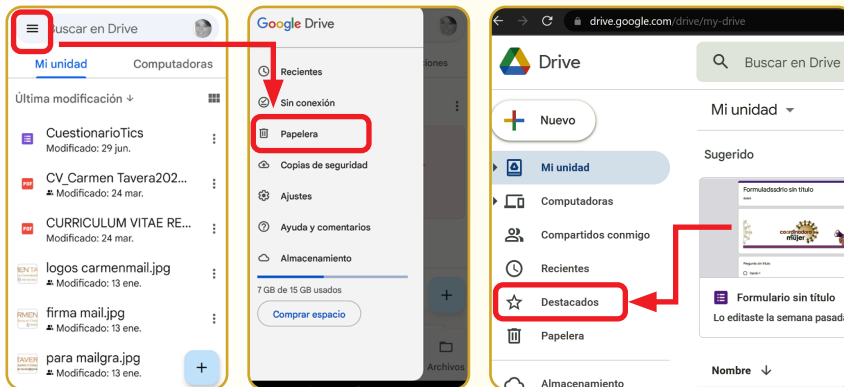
Buscar en Drive

Mi unidad
Computadoras

Última modificación ↓

CuestionarioTics
Modificado: 29 jun.

CV_Carmen Tavera202...
Modificado: 24 mar.

CURRICULUM VITAE RE...
Modificado: 24 mar.

logos carmenmail.jpg
Modificado: 13 ene.

firma mail.jpg
Modificado: 13 ene.

para mailgra.jpg
Modificado: 13 ene.

Google Drive

Recientes
Sin conexión
Papelera
Copias de seguridad
Ajustes
Ayuda y comentarios
Almacenamiento

7 GB de 15 GB usados

Comprar espacio

Archivos

drive.google.com/drive/my-drive

Drive

Buscar en Drive

Nuevo

Mi unidad
Computadoras
Compartidos conmigo
Recientes
Destacados
Papelera
Almacenamiento

Mi unidad

Sugerido

Formulario sin título

Formulario sin título
Lo editaste la semana pasada

Nombre ↓